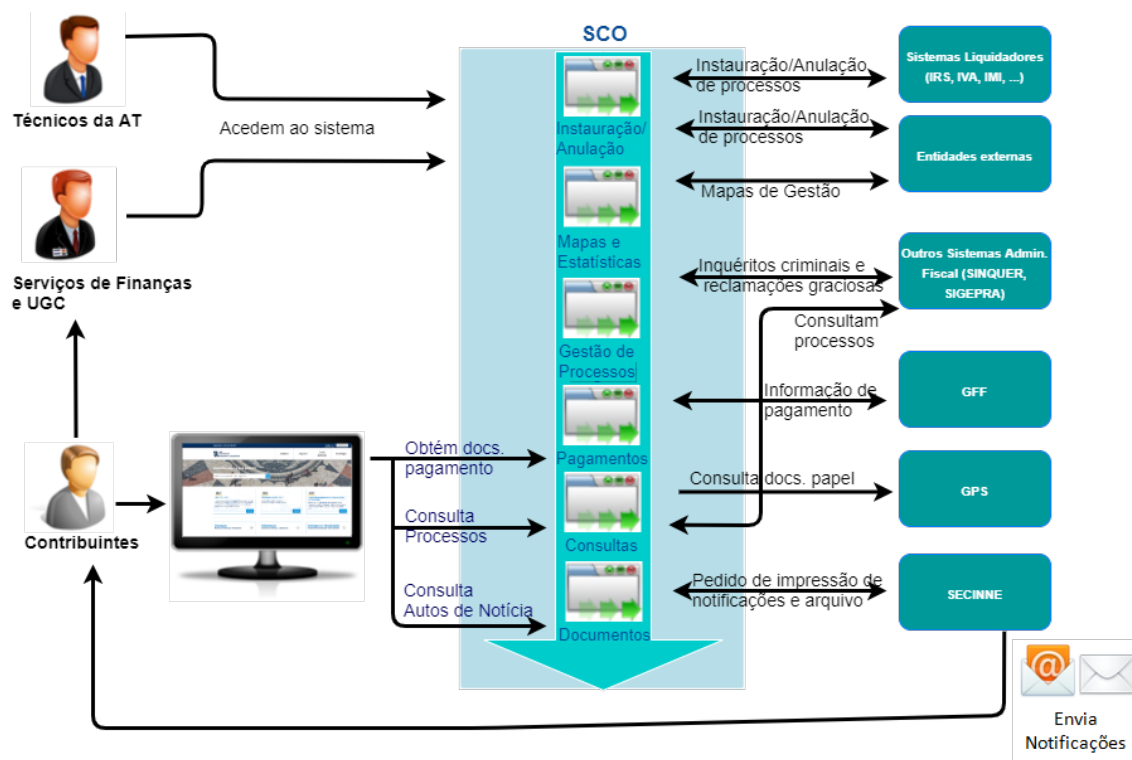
SCO

Técnicos da AT

Acedem ao sistema

Serviços de Finanças e UGC

Contribuintes

Obtém docs. pagamento

Consulta Processos

Consulta Autos de Notícia

Instauração/ Anulação

Mapas e Estatísticas

Gestão de Processos

Pagamentos

Consultas

Documentos

Instauração/Anulação de processos

Instauração/Anulação de processos

Mapas de Gestão

Inquéritos criminais e reclamações graciosas

Consultam processos

Informação de pagamento

Consulta docs. papel

Pedido de impressão de notificações e arquivo

Sistemas Liquidadores (IRS, IVA, IMI, ...)

Entidades externas

Outros Sistemas Admin. Fiscal (SINQUER, SIGEPRA)

GFF

GPS

SECINNE

Envia Notificações